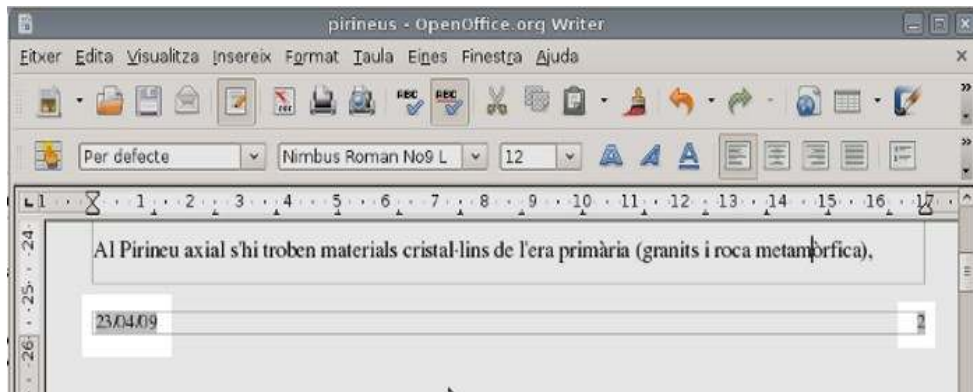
pirineus - OpenOffice.org Writer

Fitxer Edita Visualitza Insereix Format Taula Eines Finestra Ajuda

Per defecte Nimbus Roman No9 L 12

L 1 · X · 1 · 2 · 3 · 4 · 5 · 6 · 7 · 8 · 9 · 10 · 11 · 12 · 13 · 14 · 15 · 16 · 17

24 25 26

Al Pirineu axial s'hi troben materials cristal·lins de l'era primària (granits i roca metamòrfica),

23/04/09

2